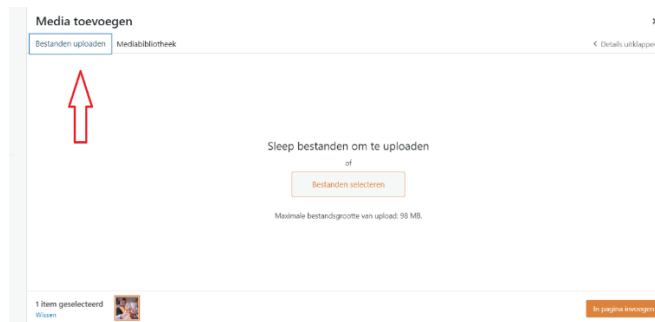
Media toevoegen

Bestanden uploaden Mediabibliotheek

< Details uitklappen

Sleep bestanden om te uploaden

of

Bestanden selecteren

Maximale bestandsgrootte van upload: 98 MB.

1 item geselecteerd
Wissen

In pagina invoegen